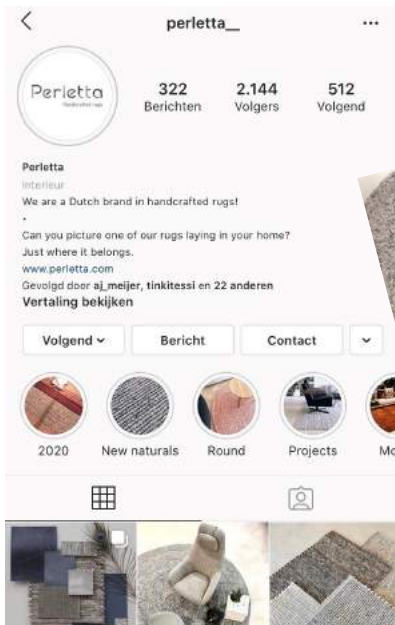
perletta__

Perletta
Handcrafted rugs

322
Berichten

2.144
Volgers

512
Volgend

Perletta
Interieur
We are a Dutch brand in handcrafted rugs!
.
Can you picture one of our rugs laying in your home?
Just where it belongs.
www.perletta.com
Gevolgd door aj_meijer, tinkitessi en 22 anderen
Vertaling bekijken

Volgend
Bericht
Contact

2020
New naturals
Round
Projects
Mo